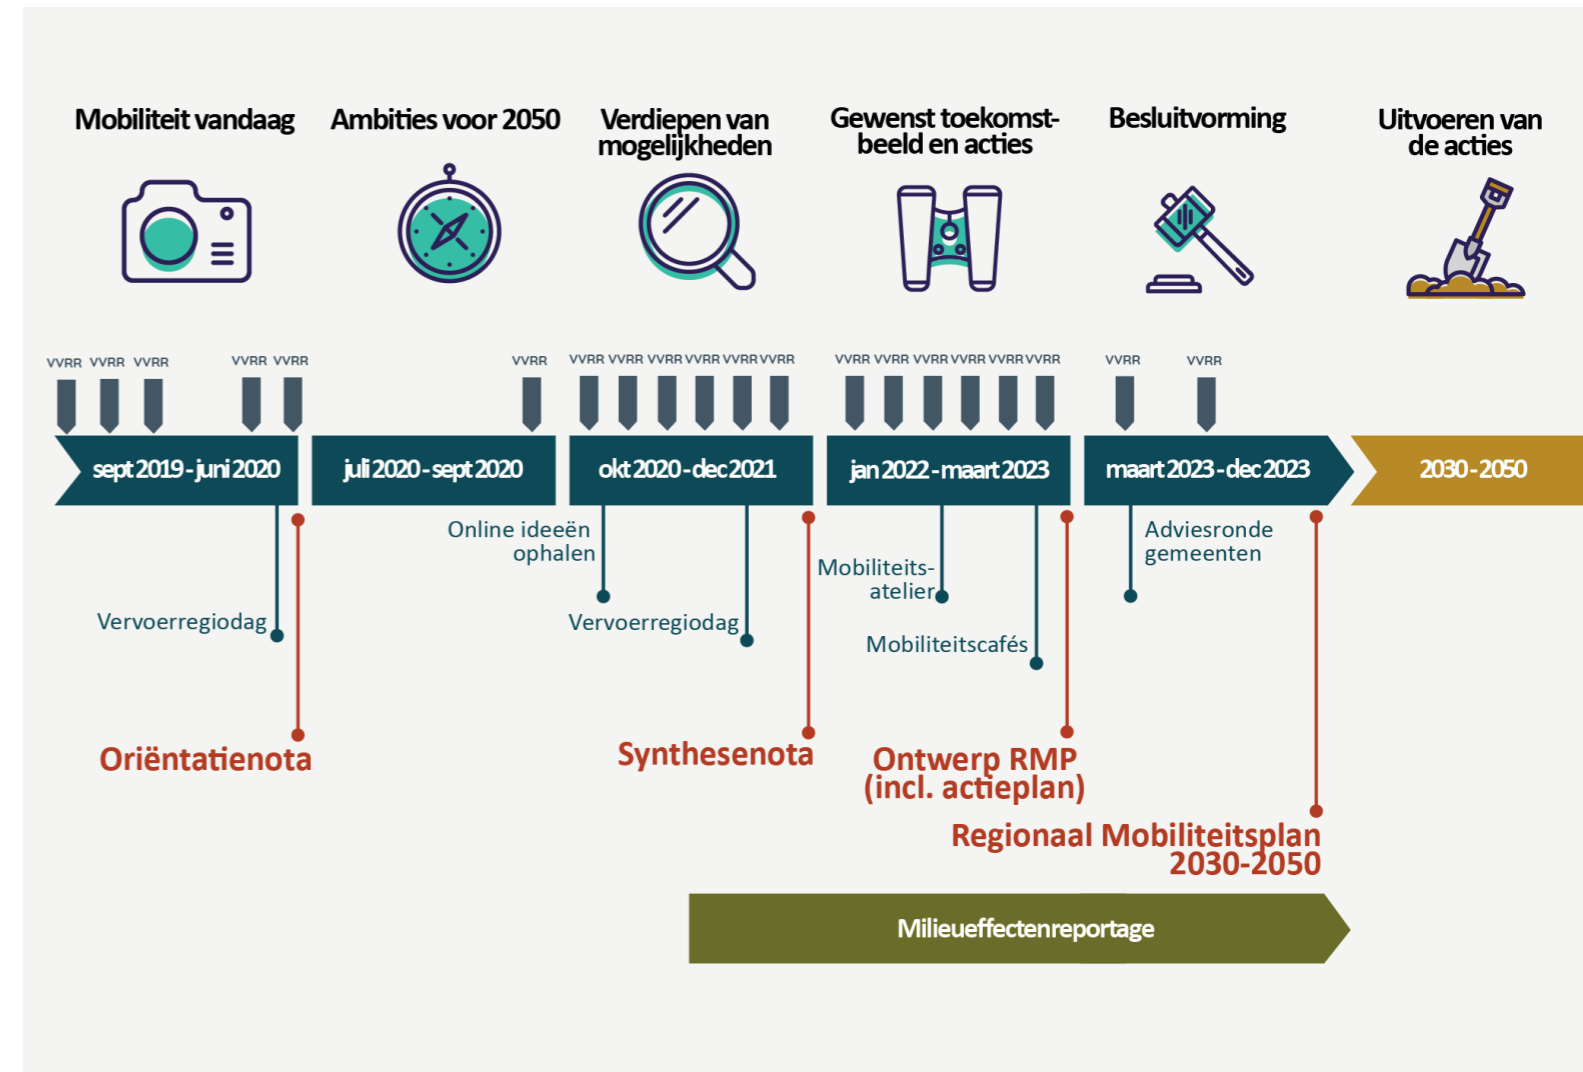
Mobiliteit vandaag

Ambities voor 2050

Verdiepen van mogelijkheden

Gewenst toekomstbeeld en acties

Besluitvorming

Uitvoeren van de acties

VVRR VVRR VVRR VVRR VVRR

VVRR

VVRR VVRR VVRR VVRR VVRR VVRR

VVRR VVRR VVRR VVRR VVRR VVRR

VVRR VVRR

sept 2019 - juni 2020

juli 2020 - sept 2020

okt 2020 - dec 2021

jan 2022 - maart 2023

maart 2023 - dec 2023

2030 - 2050

Online ideeën ophalen

Adviesronde gemeenten

Mobiliteits-atelier

Vervoerregiodag

Vervoerregiodag

Mobiliteitscafés

Oriëntatienota

Synthesenota

Ontwerp RMP (incl. actieplan)

Regionaal Mobiliteitsplan 2030-2050

Milieueffectenreportage